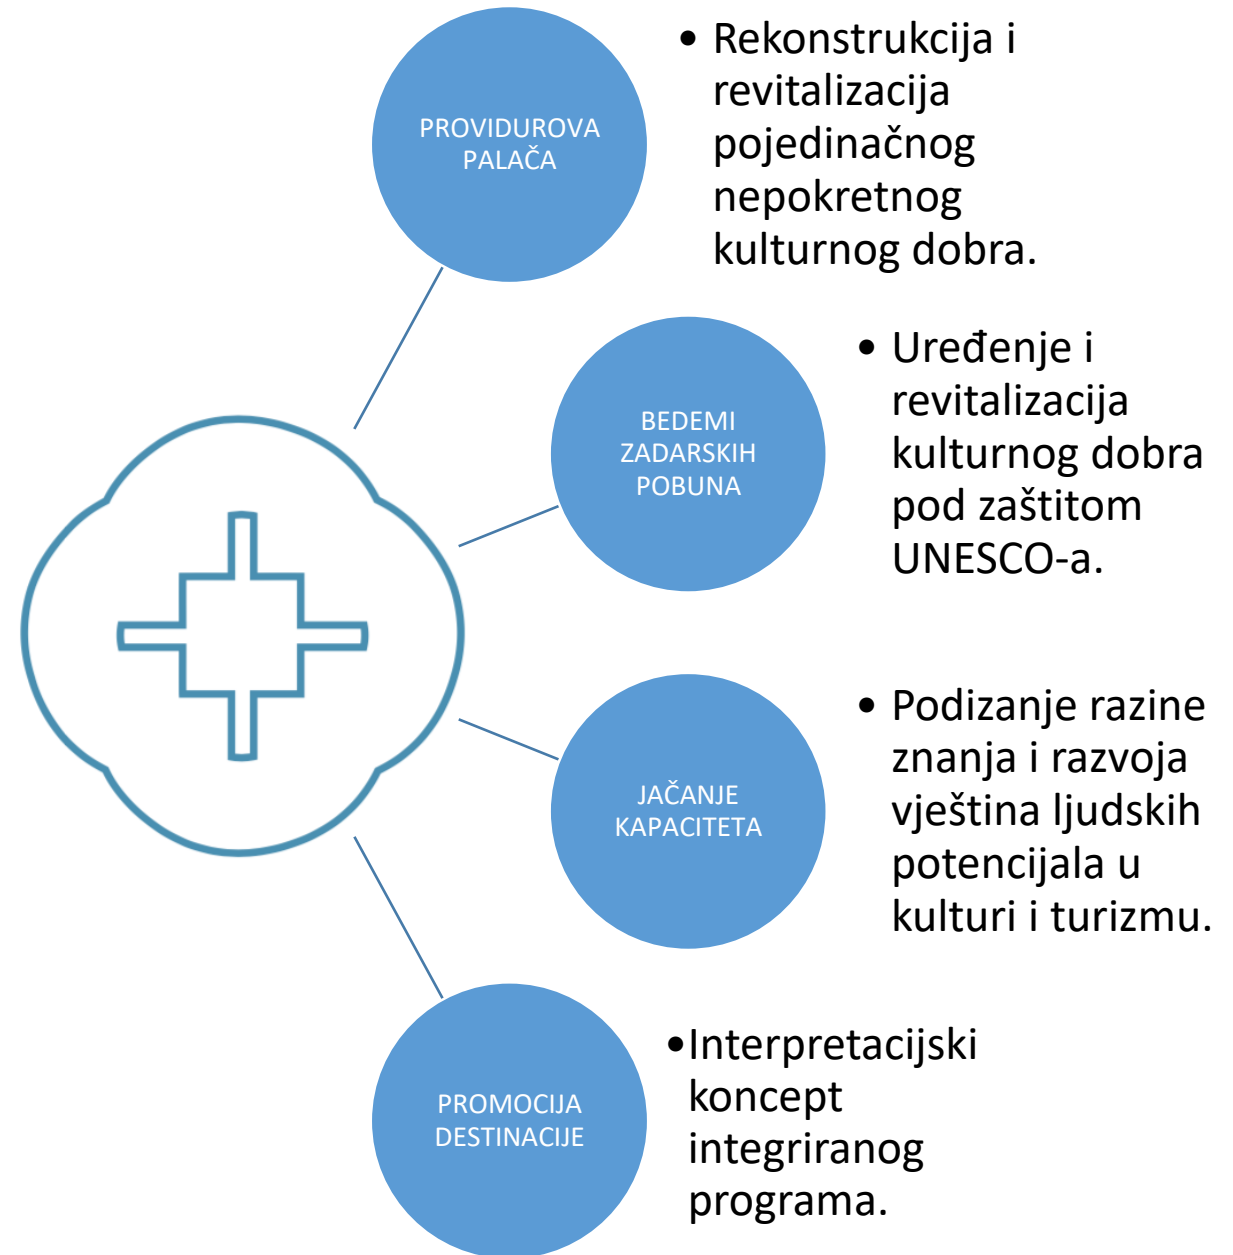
PROVIDUROVA PALAČA

• Rekonstrukcija i revitalizacija pojedinačnog nepokretnog kulturnog dobra.

BEDEMI ZADARSKIH POBUNA

• Uređenje i revitalizacija kulturnog dobra pod zaštitom UNESCO-a.

JAČANJE KAPACITETA

• Podizanje razine znanja i razvoja vještina ljudskih potencijala u kulturi i turizmu.

PROMOCIJA DESTINACIJE

•Interpretacijski koncept integriranog programa.